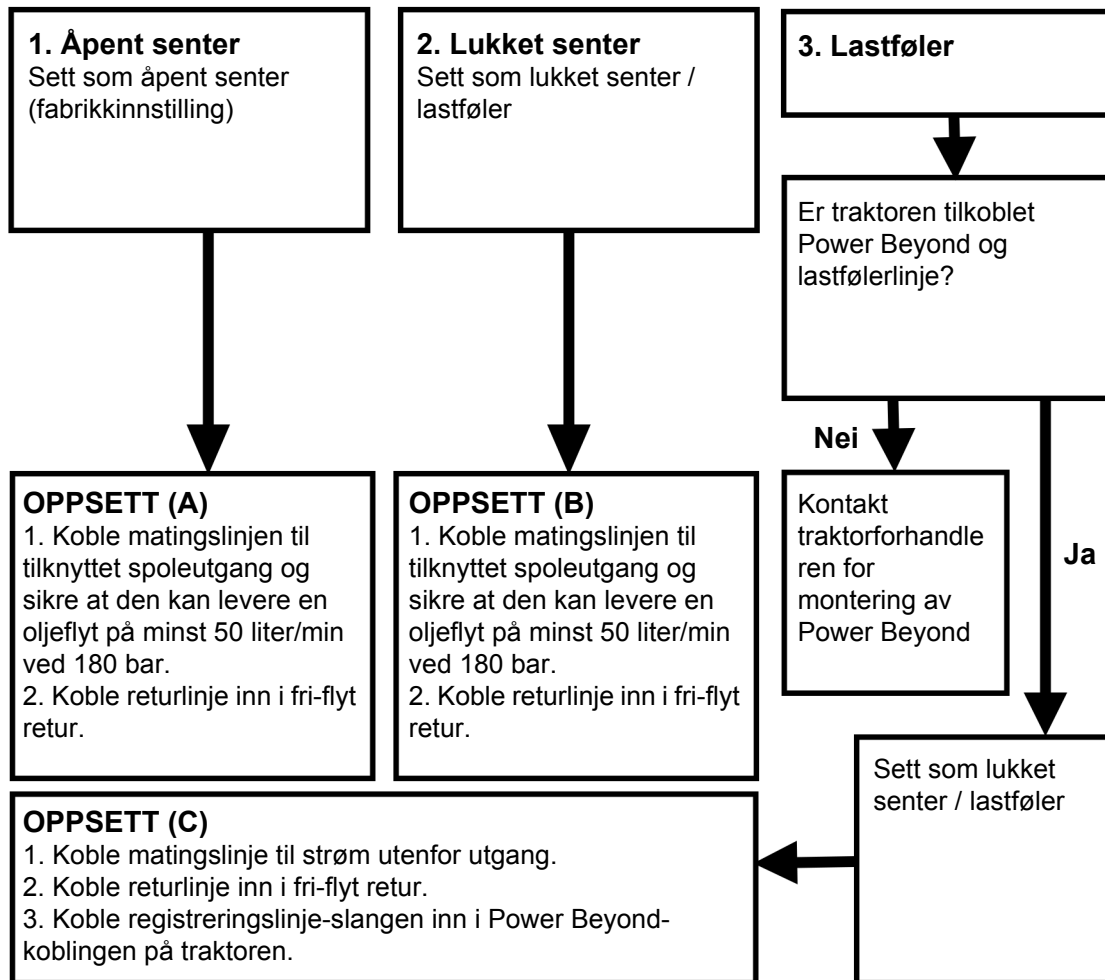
**1. Åpent senter**
Sett som åpent senter (fabrikkinnstilling)

**2. Lukket senter**
Sett som lukket senter / lastføler

**3. Lastføler**

Er traktoren tilkoblet Power Beyond og lastfølerlinje?

**Nei**

**Ja**

**OPPSETT (A)**
1. Koble matingslinjen til tilknyttet spoleutgang og sikre at den kan levere en oljeflyt på minst 50 liter/min ved 180 bar.
2. Koble returlinje inn i fri-flyt retur.

**OPPSETT (B)**
1. Koble matingslinjen til tilknyttet spoleutgang og sikre at den kan levere en oljeflyt på minst 50 liter/min ved 180 bar.
2. Koble returlinje inn i fri-flyt retur.

Kontakt traktorforhandleren for montering av Power Beyond

Sett som lukket senter / lastføler

**OPPSETT (C)**
1. Koble matingslinje til strøm utenfor utgang.
2. Koble returlinje inn i fri-flyt retur.
3. Koble registreringslinje-slangen inn i Power Beyond-koblingen på traktoren.